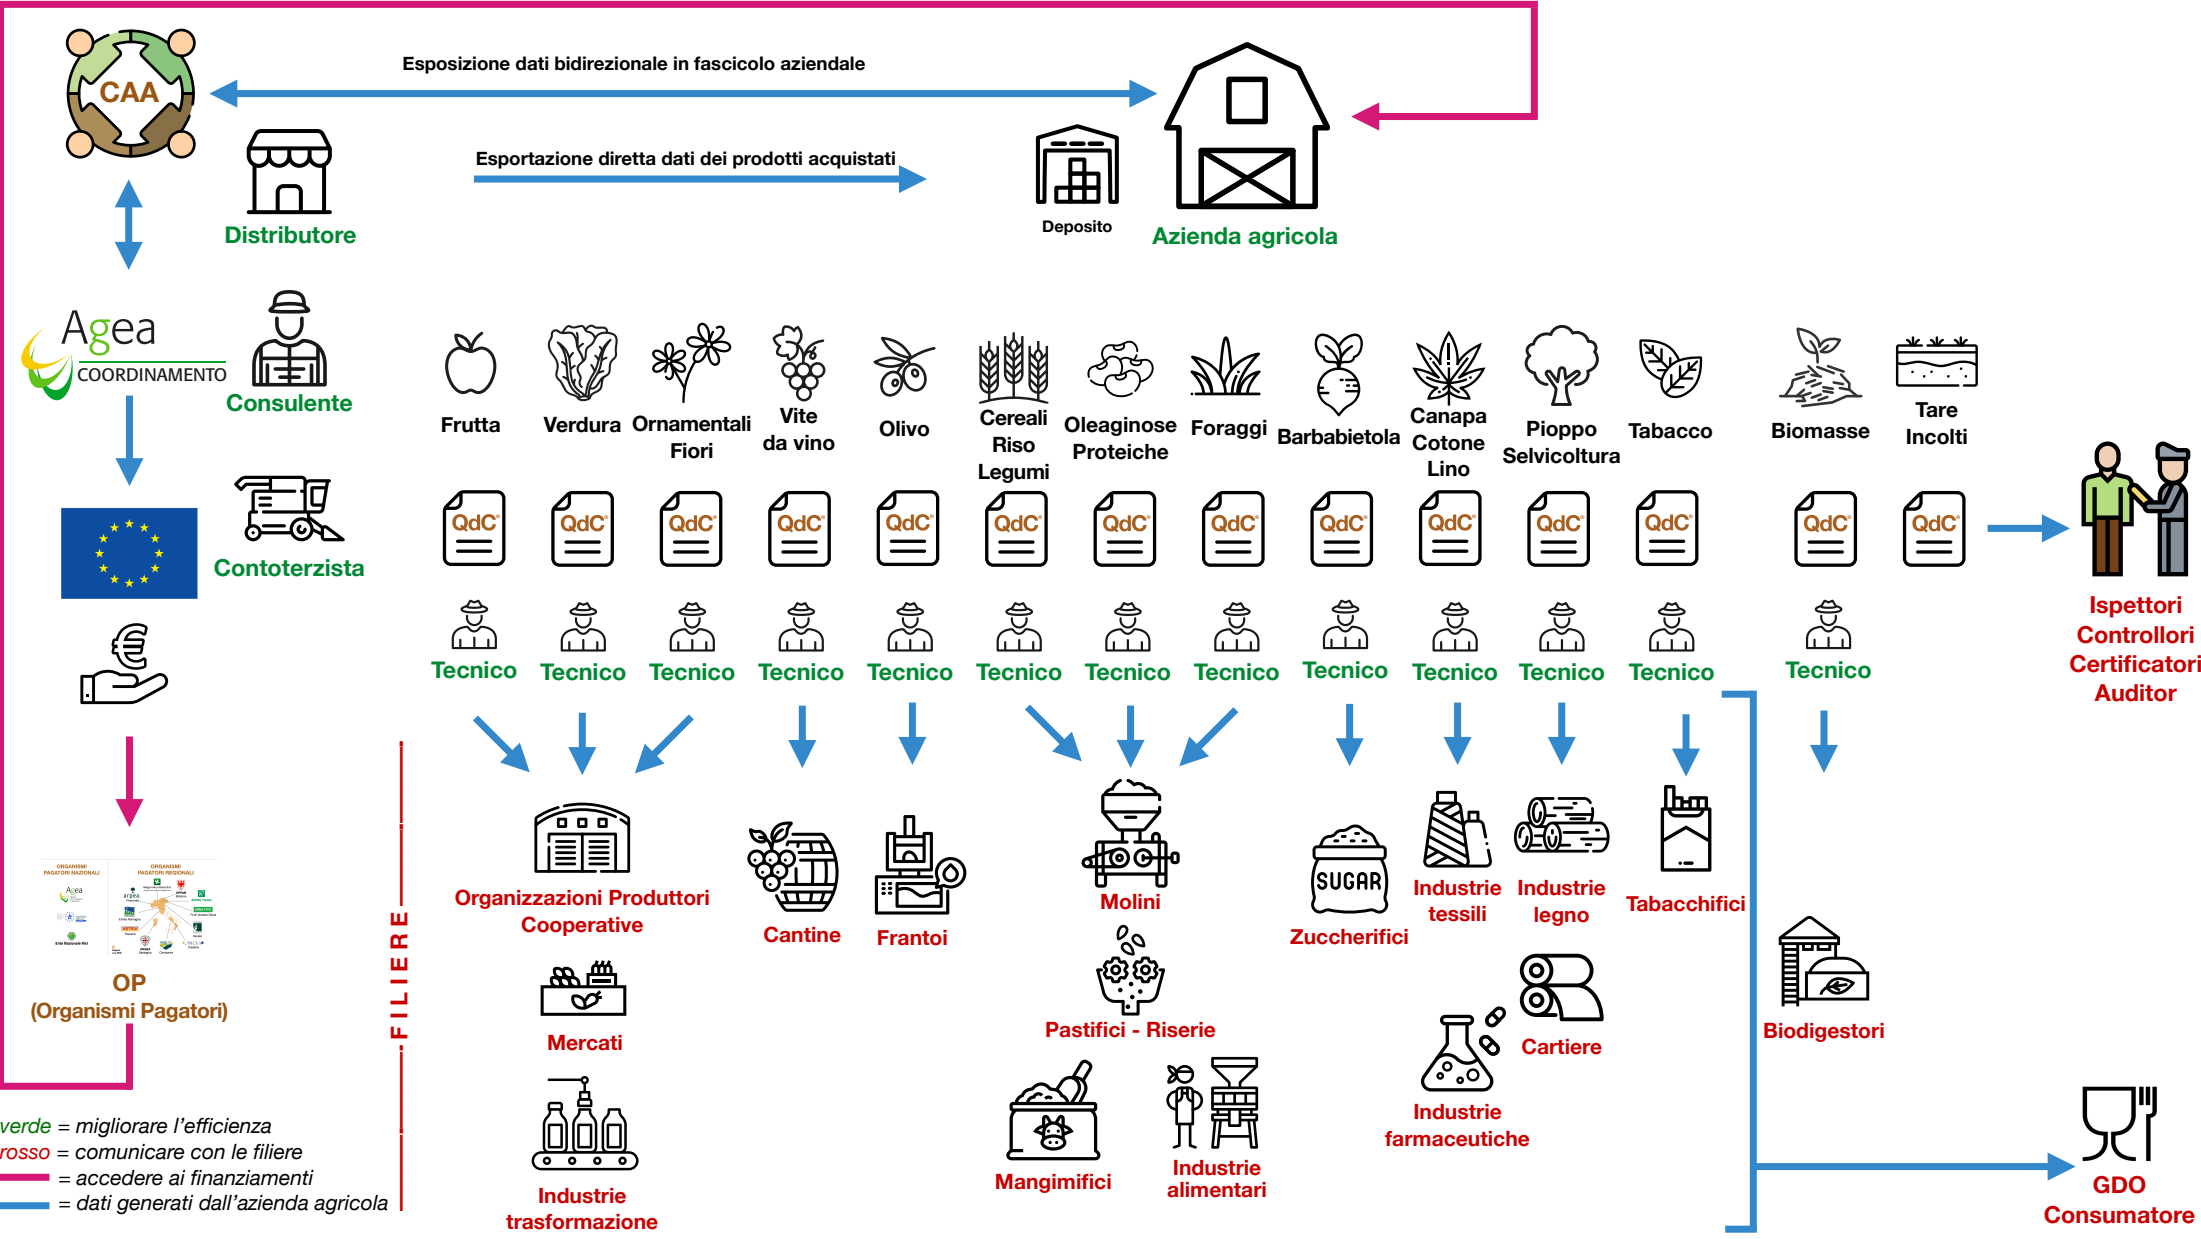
CAA

Esposizione dati bidirezionale in fascicolo aziendale

Esportazione diretta dati dei prodotti acquistati

Distributore

Deposito

Azienda agricola

Agea
COORDINAMENTO

Consulente

Contoterzista

Frutta | Verdura | Ornamentali Fiori | Vite da vino | Olivo | Cereali Riso Legumi | Oleaginose Proteiche | Foraggi | Barbabietola | Canapa Cotone Lino | Pioppo Selvicoltura | Tabacco | Biomasse | Tare Incolti

QdC QdC QdC QdC QdC QdC QdC QdC QdC QdC QdC QdC QdC QdC

Tecnico Tecnico Tecnico Tecnico Tecnico Tecnico Tecnico Tecnico Tecnico Tecnico Tecnico Tecnico Tecnico

Ispettori
Controllori
Certificatori
Auditor

ORGANISMI PAGATORI NAZIONALI
ORGANISMI PAGATORI REGIONALI

OP
(Organismi Pagatori)

FILIERE

Organizzazioni Produttori Cooperative

Mercati

Industrie trasformazione

Cantine

Frantoi

Molini

Pastifici - Riserie

Mangimifici

Industrie alimentari

SUGAR
Zuccherifici

Industrie tessili

Industrie legno

Cartiere

Industrie farmaceutiche

Tabacchifici

Biodigestori

GDO
Consumatore

verde = migliorare l'efficienza
rosso = comunicare con le filiere
= accedere ai finanziamenti
= dati generati dall'azienda agricola